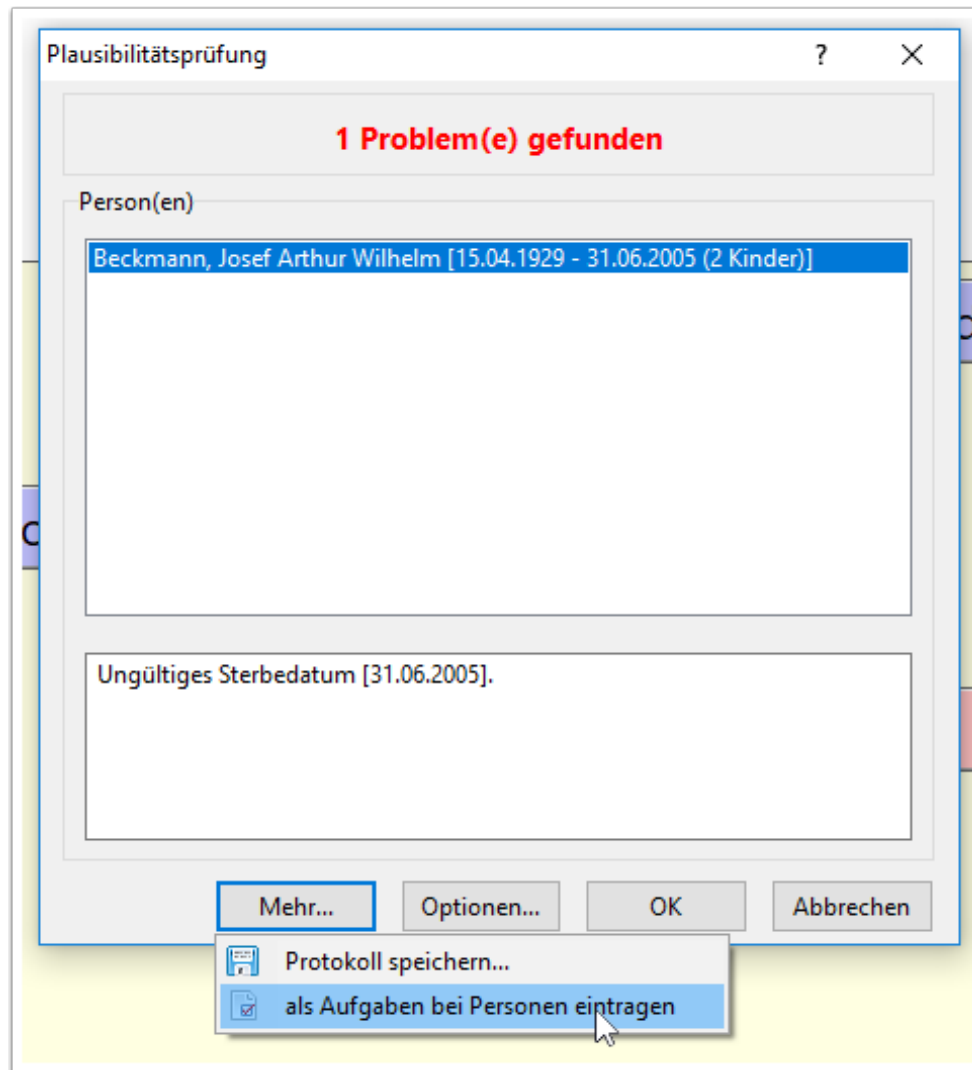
Plausibilitätsprüfung

?

1 Problem(e) gefunden

Person(en)

Beckmann, Josef Arthur Wilhelm [15.04.1929 - 31.06.2005 (2 Kinder)]

Ungültiges Sterbedatum [31.06.2005].

Mehr...

Optionen...

OK

Abbrechen

Protokoll speichern...

als Aufgaben bei Personen eintragen